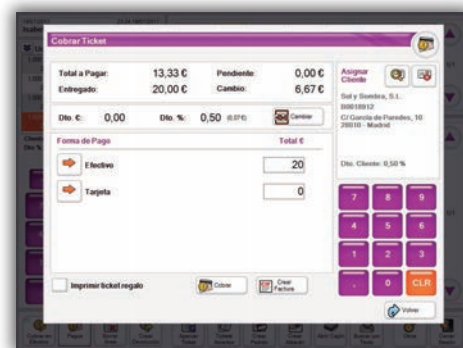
Cobrar Ticket

Total a Pagar: 13,33 €
Pendiente: 0,00 €
Entregado: 20,00 €
Cambio: 6,67 €

Dto. €: 0,00
Dto. %: 0,50 (0,07€)
Cambiar

Forma de Pago
Total €
Efectivo 20
Tarjeta 0

Asignar Cliente
Sol y Sombra, S.L.
B0018912
C/ García de Paredes, 10
28010 - Madrid

Dto. Cliente: 0,50 %

7 8 9
4 5 6
1 2 3
, 0 CLR

Volver

Imprimir ticket regalo
Cobrar
Crear Factura